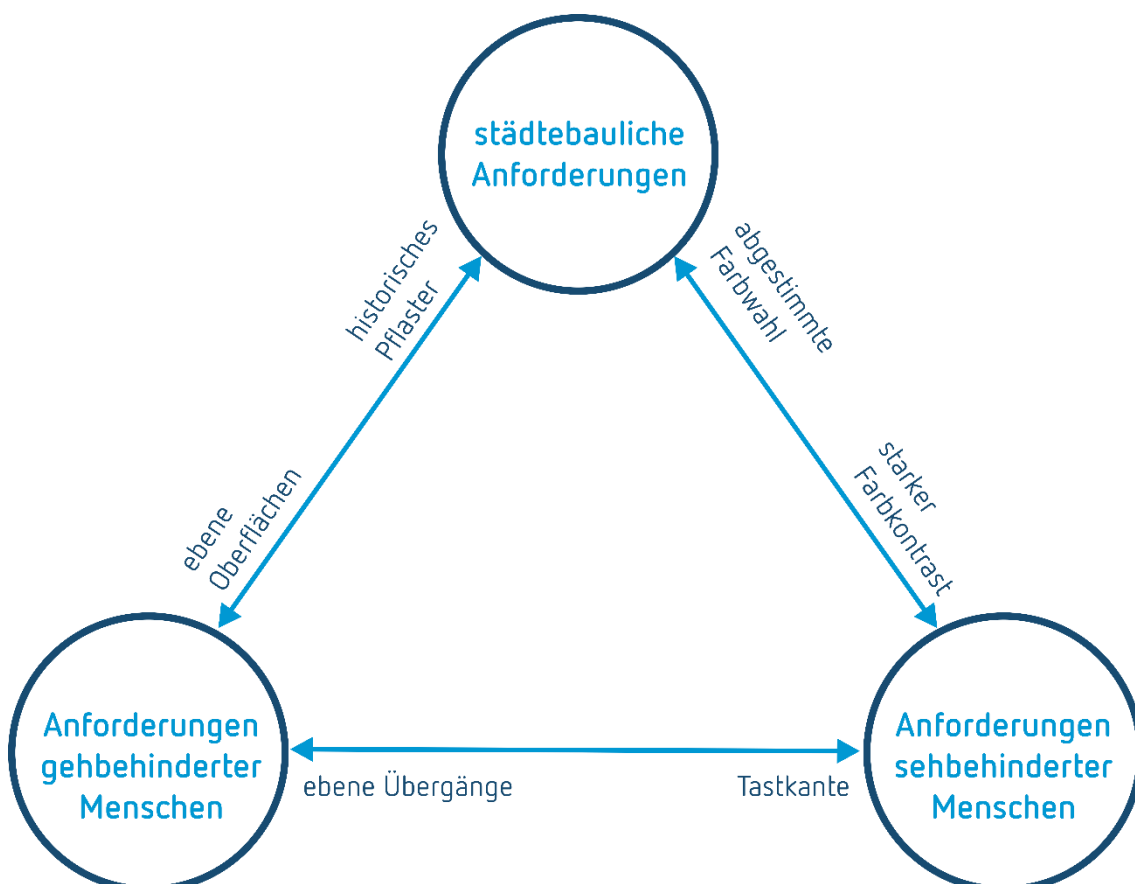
städtebauliche Anforderungen

historisches Pflaster

abgestimmte Farbwahl

ebene Oberflächen

starker Farbkontrast

Anforderungen gehbehinderter Menschen

ebene Übergänge

Tastkante

Anforderungen sehbehinderter Menschen